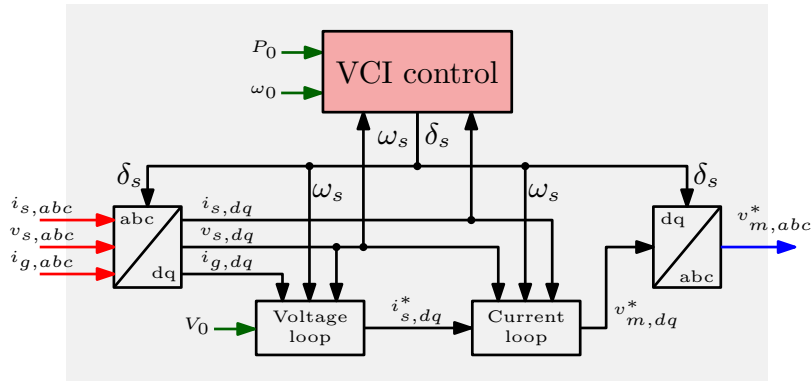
$P_0$
$\omega_0$
VCI control
$\omega_s$ $\delta_s$
$\delta_s$
$\omega_s$
$\omega_s$
$\delta_s$
$i_{s,abc}$
$v_{s,abc}$
$i_{g,abc}$
abc
dq
$i_{s,dq}$
$v_{s,dq}$
$i_{g,dq}$
dq
abc
$v^*_{m,abc}$
$V_0$
Voltage loop
$i^*_{s,dq}$
Current loop
$v^*_{m,dq}$